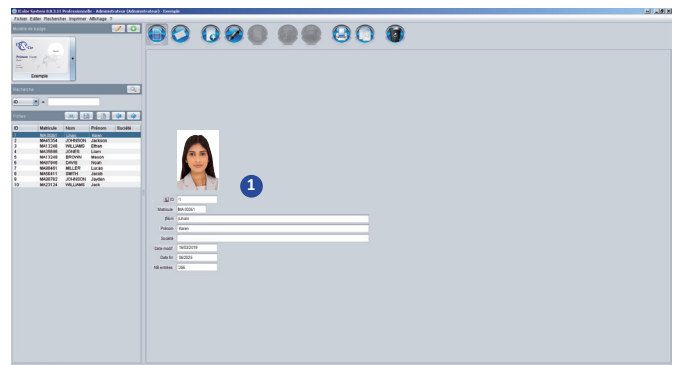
Eder System 8.0.11 Professionnelle - Administrateur (Administrateur) - Exemple

Fichier Editer Rechercher Imprimer Affichage ?

Modèle de badge

Exemple

Recherche

ID =

Fiches

| ID | Matricule | Nom | Prénom | Société |
|---|---|---|---|---|
| 1 | MA00001 | Khan | Karen | |
| 2 | MA43254 | JOHNSON | Jackson | |
| 3 | MA12345 | WILLIAMS | Ethan | |
| 4 | MA39086 | JONES | Liam | |
| 5 | MA13245 | BROWN | Mason | |
| 6 | MA07840 | DAVIS | Noah | |
| 7 | MA88401 | MILLER | Lucas | |
| 8 | MA56411 | SMITH | Jacob | |
| 9 | MA09782 | JOHNSON | Jayden | |
| 10 | MA23124 | WILLIAMS | Jack | |

1

ID 1

Matricule MA00001

Nom KHAN

Prénom Karen

Société

Date modif 16/03/2019

Date fin 08/2025

NB entrées 298